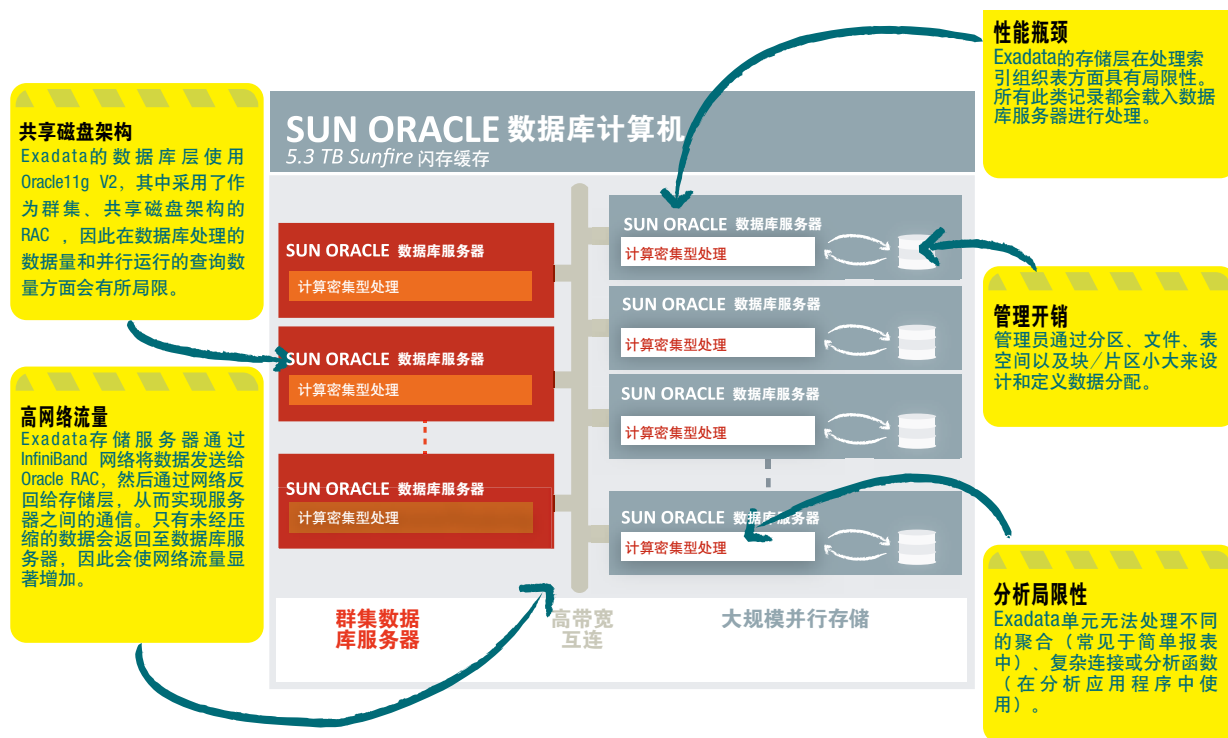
共享磁盘架构
Exadata的数据库层使用Oracle11g V2，其中采用了作为群集、共享磁盘架构的RAC，因此在数据库处理的数据量和并行运行的查询数量方面会有所局限。

高网络流量
Exadata存储服务器通过InfiniBand网络将数据发送给Oracle RAC，然后通过网络反回给存储层，从而实现服务器之间的通信。只有未经压缩的数据会返回至数据库服务器，因此会使网络流量显著增加。

SUN ORACLE 数据库计算机
5.3 TB Sunfire 闪存缓存

SUN ORACLE 数据库服务器
计算密集型处理

SUN ORACLE 数据库服务器
计算密集型处理

SUN ORACLE 数据库服务器
计算密集型处理

群集数据库服务器

高带宽互连

SUN ORACLE 数据库服务器
计算密集型处理

SUN ORACLE 数据库服务器
计算密集型处理

SUN ORACLE 数据库服务器
计算密集型处理

SUN ORACLE 数据库服务器
计算密集型处理

大规模并行存储

性能瓶颈
Exadata的存储层在处理索引组织表方面具有局限性。所有此类记录都会载入数据库服务器进行处理。

管理开销
管理员通过分区、文件、表空间以及块/片区小大来设计和定义数据分配。

分析局限性
Exadata单元无法处理不同的聚合（常见于简单报表中）、复杂连接或分析函数（在分析应用程序中使用）。